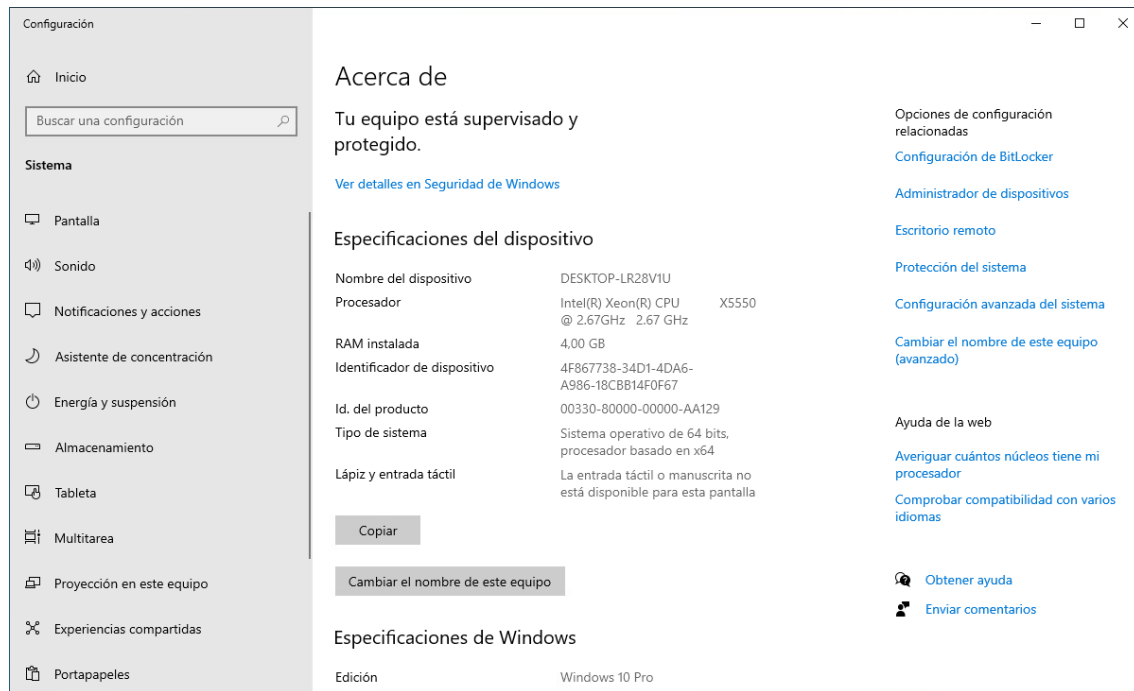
Configuración

Inicio

Buscar una configuración

Sistema

Pantalla

Sonido

Notificaciones y acciones

Asistente de concentración

Energía y suspensión

Almacenamiento

Tableta

Multitarea

Proyección en este equipo

Experiencias compartidas

Portapapeles

Acerca de

Tu equipo está supervisado y protegido.

Ver detalles en Seguridad de Windows

Especificaciones del dispositivo

| | |
|---|---|
| Nombre del dispositivo | DESKTOP-LR28V1U |
| Procesador | Intel(R) Xeon(R) CPU X5550 @ 2.67GHz 2.67 GHz |
| RAM instalada | 4,00 GB |
| Identificador de dispositivo | 4F867738-34D1-4DA6-A986-18CBB14F0F67 |
| Id. del producto | 00330-80000-00000-AA129 |
| Tipo de sistema | Sistema operativo de 64 bits, procesador basado en x64 |
| Lápiz y entrada táctil | La entrada táctil o manuscrita no está disponible para esta pantalla |

Copiar

Cambiar el nombre de este equipo

Especificaciones de Windows

| | |
|---|---|
| Edición | Windows 10 Pro |

Opciones de configuración relacionadas

Configuración de BitLocker

Administrador de dispositivos

Escritorio remoto

Protección del sistema

Configuración avanzada del sistema

Cambiar el nombre de este equipo (avanzado)

Ayuda de la web

Averiguar cuántos núcleos tiene mi procesador

Comprobar compatibilidad con varios idiomas

Obtener ayuda

Enviar comentarios